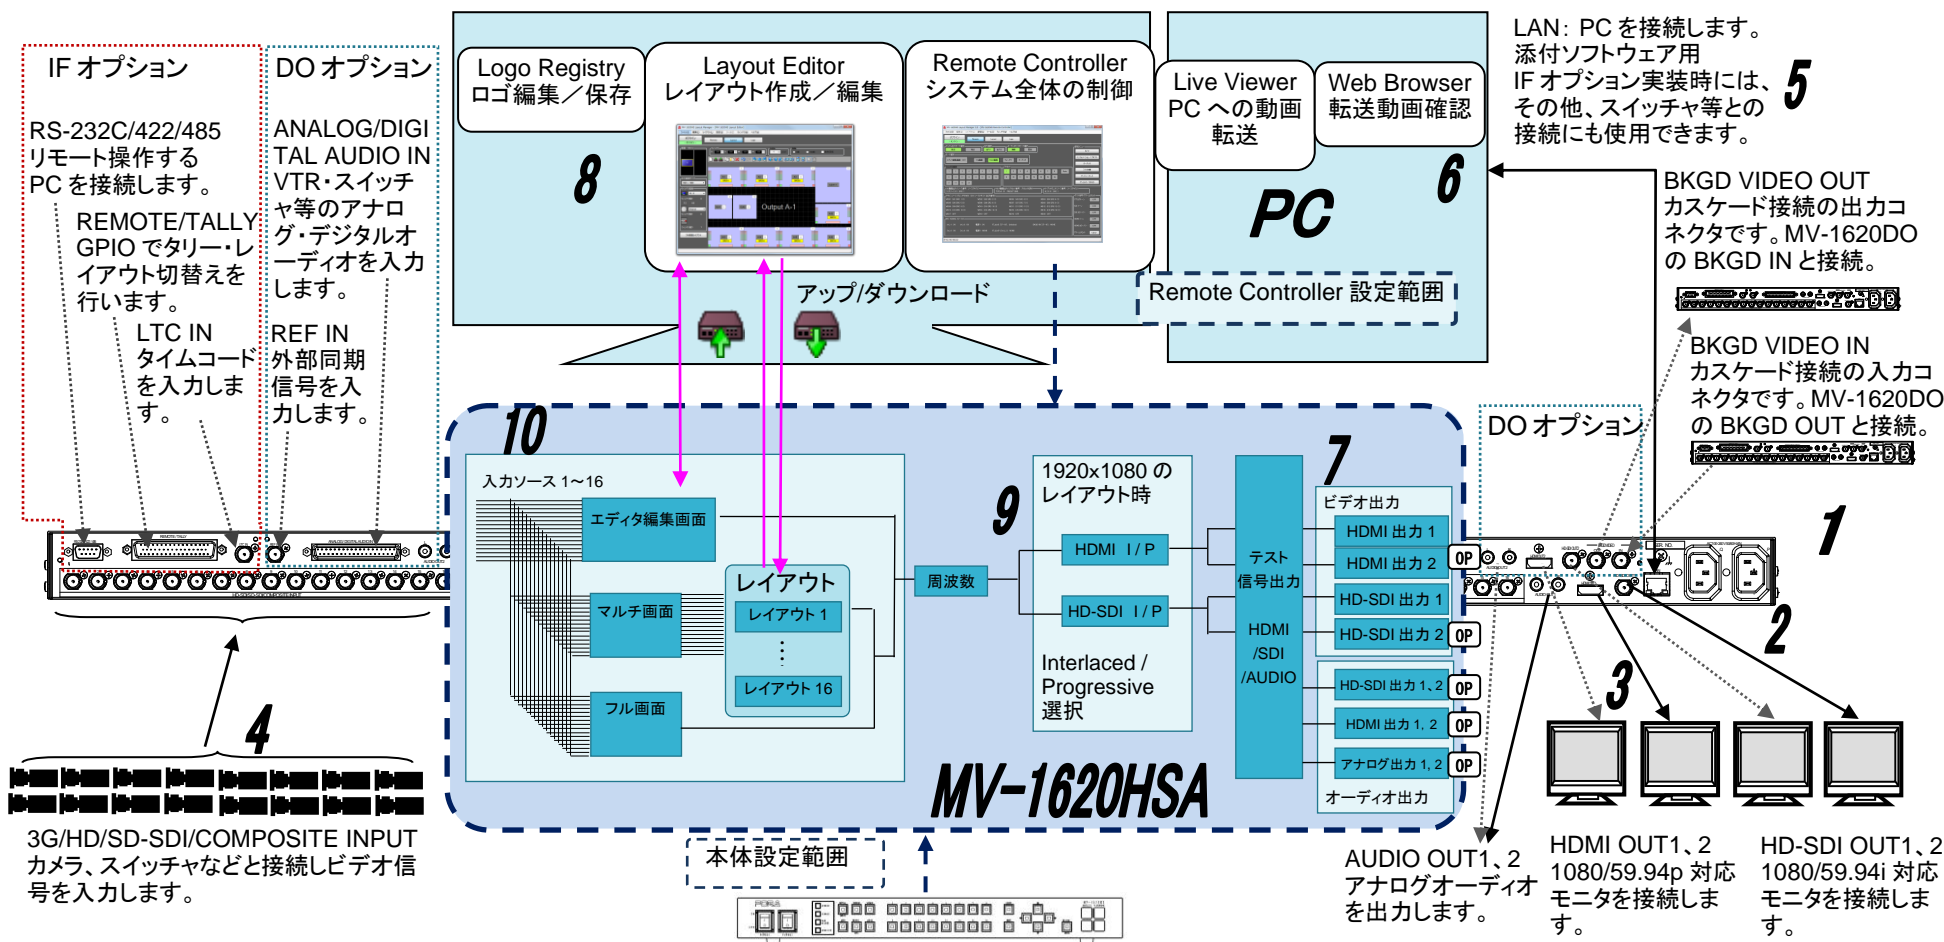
IF オプション

RS-232C/422/485 リモート操作する PC を接続します。

REMOTE/TALLY GPIO でタリー・レイアウト切替えを行います。

LTC IN タイムコードを入力します。

DO オプション

ANALOG/DIGITAL AUDIO IN VTR・スイッチャ等のアナログ・デジタルオーディオを入力します。

REF IN 外部同期信号を入力します。

Logo Registry ロゴ編集／保存

Layout Editor レイアウト作成／編集

Remote Controller システム全体の制御

8

アップ/ダウンロード

Live Viewer PC への動画転送

Web Browser 転送動画確認

PC

6

Remote Controller 設定範囲

LAN: PC を接続します。添付ソフトウェア用 IF オプション実装時には、その他、スイッチャ等との接続にも使用できます。

5

BKGD VIDEO OUT カスケード接続の出力コネクタです。MV-1620DO の BKGD IN と接続。

BKGD VIDEO IN カスケード接続の入力コネクタです。MV-1620DO の BKGD OUT と接続。

DO オプション

10

入力ソース 1～16

エディタ編集画面

マルチ画面

フル画面

レイアウト

レイアウト 1

レイアウト 16

周波数

9

1920x1080 の レイアウト時

HDMI I / P

HD-SDI I / P

Interlaced / Progressive 選択

7

テスト 信号出力

HDMI /SDI /AUDIO

ビデオ出力

HDMI 出力 1

HDMI 出力 2

HD-SDI 出力 1

HD-SDI 出力 2

HD-SDI 出力 1, 2

HDMI 出力 1, 2

アナログ出力 1, 2

オーディオ出力

OP

OP

OP

OP

OP

MV-1620HSA

1

2

3

4

3G/HD/SD-SDI/COMPOSITE INPUT カメラ、スイッチャなどと接続しビデオ信号を入力します。

本体設定範囲

AUDIO OUT1、2 アナログオーディオを出力します。

HDMI OUT1、2 1080/59.94p 対応モニタを接続します。

HD-SDI OUT1、2 1080/59.94i 対応モニタを接続します。